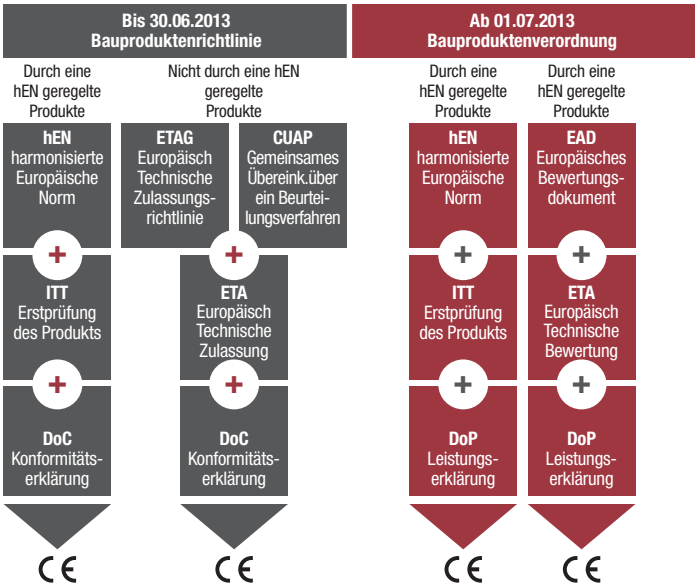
Bis 30.06.2013
Bauproduktenrichtlinie

Durch eine hEN geregelte Produkte

Nicht durch eine hEN geregelte Produkte

hEN
harmonisierte Europäische Norm

ETAG
Europäisch Technische Zulassungsrichtlinie

CUAP
Gemeinsames Übereink.über ein Beurteilungsverfahren

+

+

ITT
Erstprüfung des Produkts

ETA
Europäisch Technische Zulassung

+

+

DoC
Konformitätserklärung

DoC
Konformitätserklärung

CE

CE

Ab 01.07.2013
Bauproduktenverordnung

Durch eine hEN geregelte Produkte

Durch eine hEN geregelte Produkte

hEN
harmonisierte Europäische Norm

EAD
Europäisches Bewertungsdokument

+

+

ITT
Erstprüfung des Produkts

ETA
Europäisch Technische Bewertung

+

+

DoP
Leistungserklärung

DoP
Leistungserklärung

CE

CE